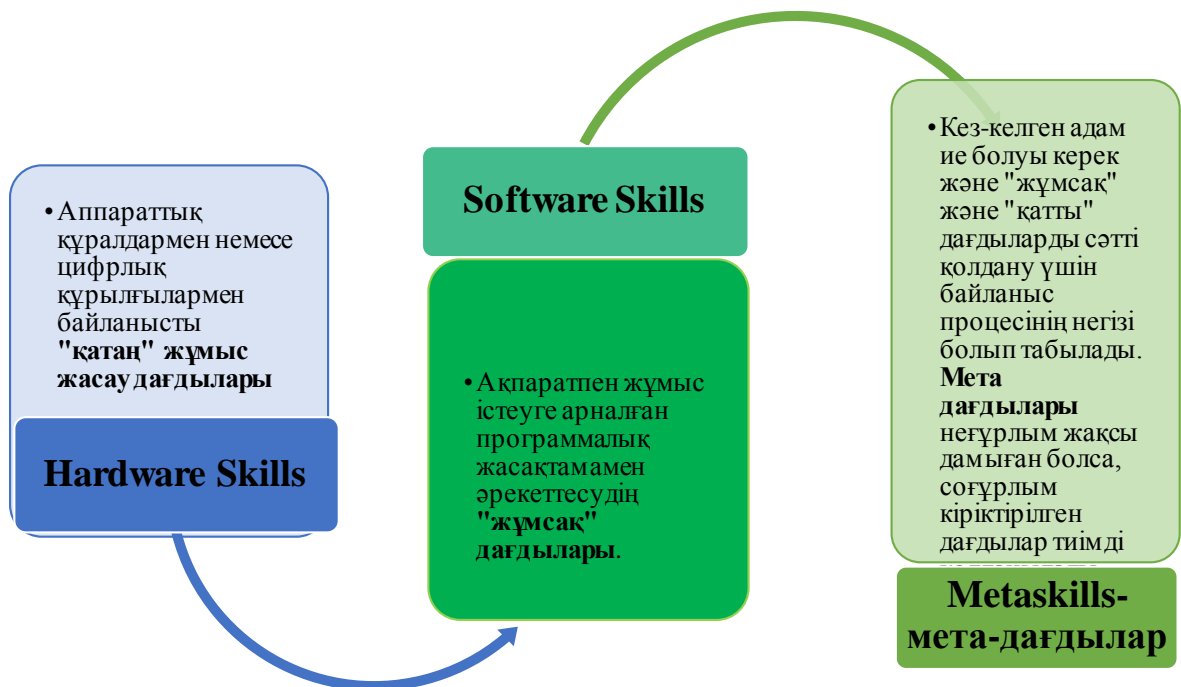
• Аппараттық құралдармен немесе цифрлық құрылғылармен байланысты **"қатаң" жұмыс жасау дағдылары**

Hardware Skills

Software Skills

• Ақпаратпен жұмыс істеуге арналған программалық жасақтамамен әрекеттесудің **"жұмсақ" дағдылары**.

• Кез-келген адам ие болуы керек және "жұмсақ" және "қатты" дағдыларды сәтті қолдану үшін байланыс процесінің негізі болып табылады. **Мета дағдылары** неғұрлым жақсы дамыған болса, соғұрлым кіріктірілген дағдылар тиімді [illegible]

Metaskills-мета-дағдылар